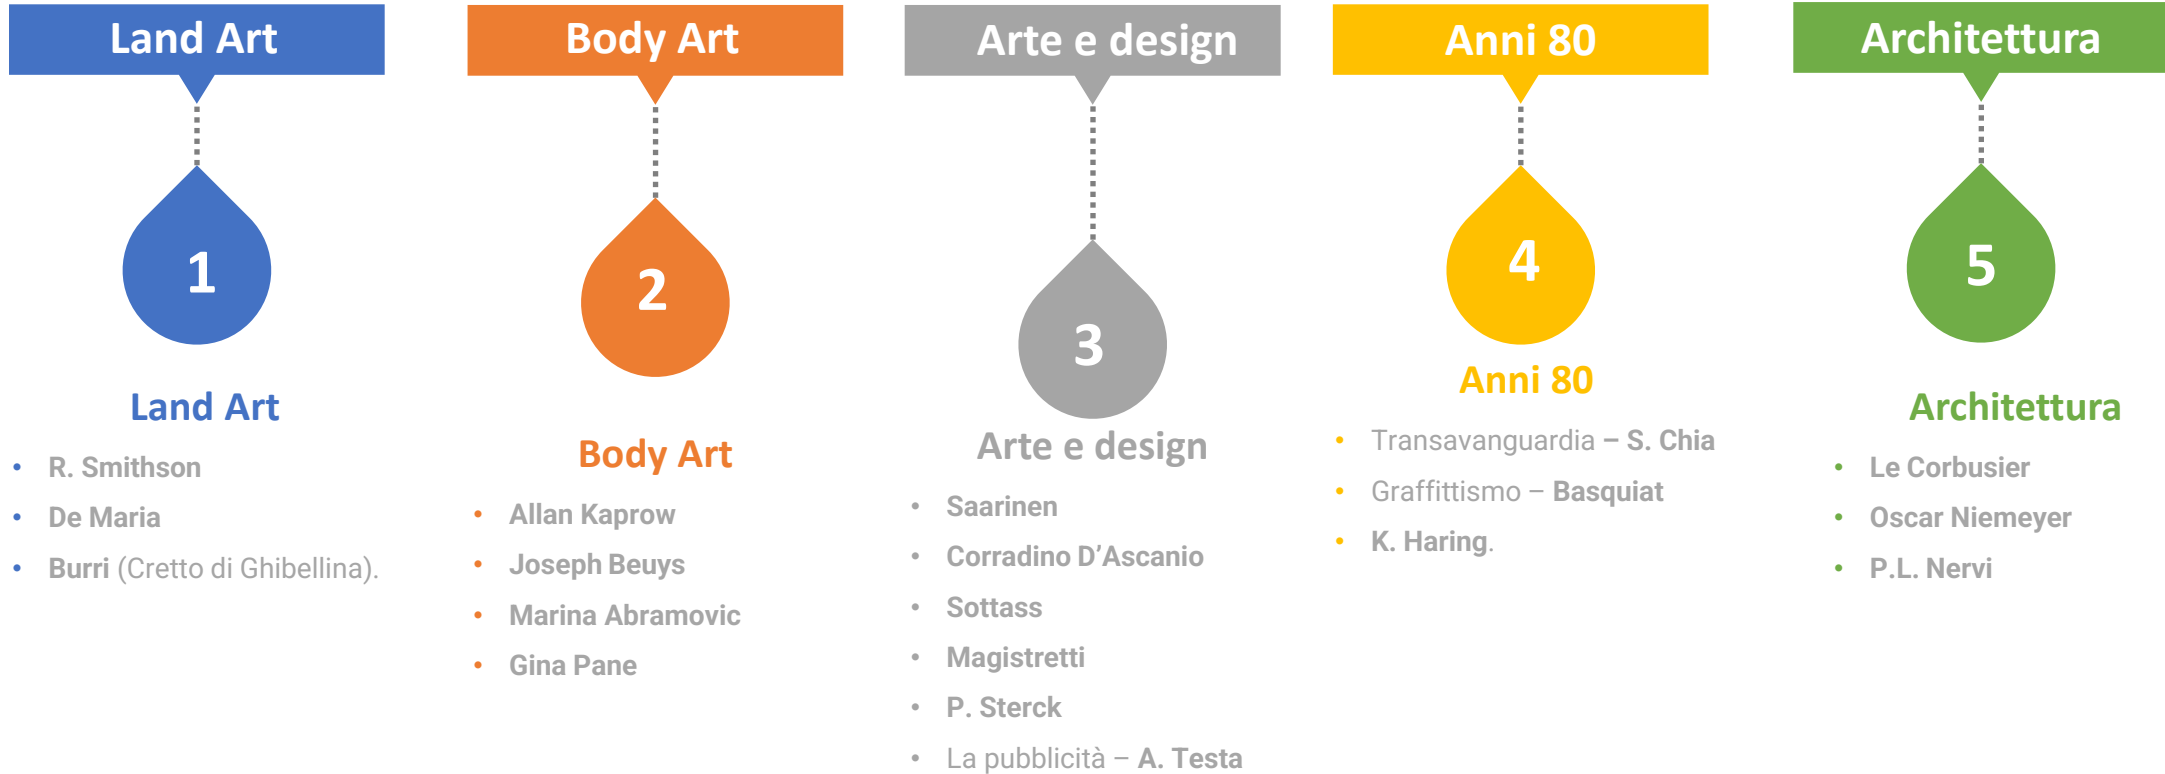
Land Art

1

Land Art

- R. Smithson
- De Maria
- Burri (Cretto di Ghibellina).

Body Art

2

Body Art

- Allan Kaprow
- Joseph Beuys
- Marina Abramovic
- Gina Pane

Arte e design

3

Arte e design

- Saarinen
- Corradino D'Ascanio
- Sottass
- Magistretti
- P. Sterck
- La pubblicità – A. Testa

Anni 80

4

Anni 80

- Transavanguardia – S. Chia
- Graffittismo – Basquiat
- K. Haring.

Architettura

5

Architettura

- Le Corbusier
- Oscar Niemeyer
- P.L. Nervi